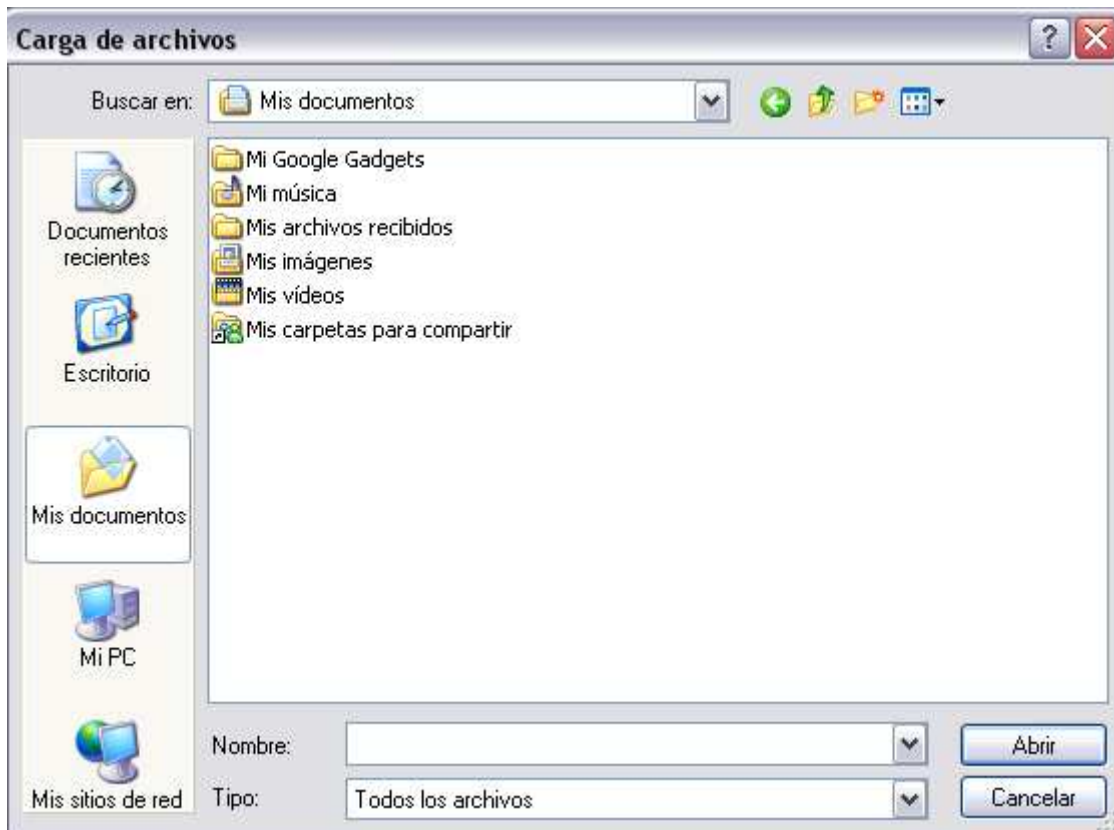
Carga de archivos

?

Buscar en: Mis documentos

Documentos recientes

Escritorio

Mis documentos

Mi PC

Mis sitios de red

Mi Google Gadgets
Mi música
Mis archivos recibidos
Mis imágenes
Mis vídeos
Mis carpetas para compartir

Nombre:
Tipo: Todos los archivos

Abrir
Cancelar